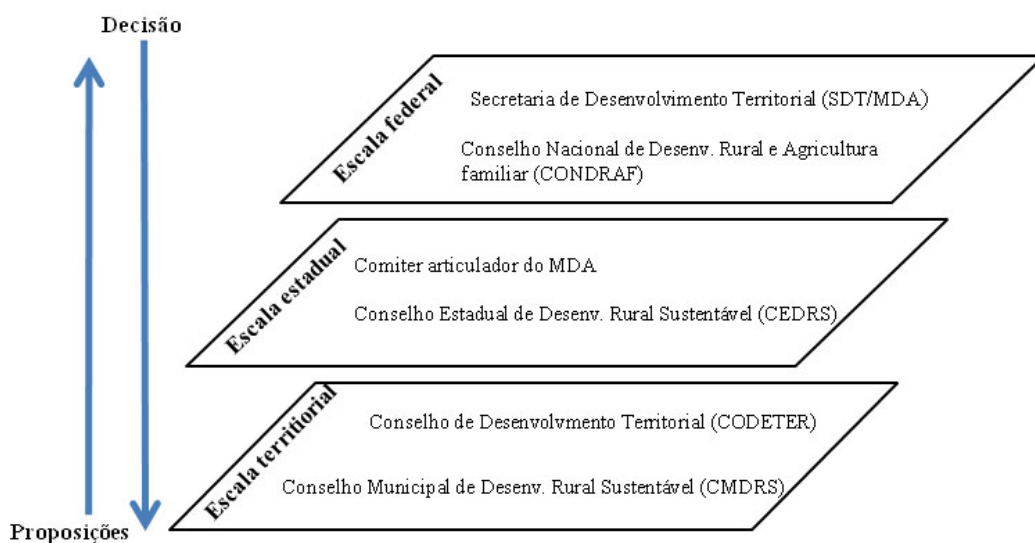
Decisão

Escala federal

Secretaria de Desenvolvimento Territorial (SDT/MDA)

Conselho Nacional de Desenv. Rural e Agricultura familiar (CONDRAF)

Escala estadual

Comiter articulador do MDA

Conselho Estadual de Desenv. Rural Sustentável (CEDRS)

Escala territorial

Conselho de Desenvolvmento Territorial (CODETER)

Conselho Municipal de Desenv. Rural Sustentável (CMDRS)

Proposições